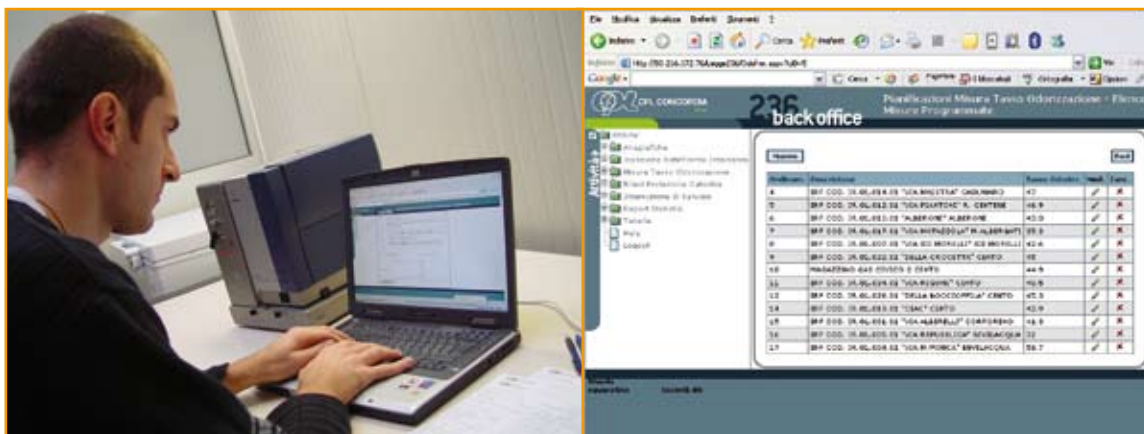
File Modifica Visualizza Preferiti Strumenti ?

Indietro Cerca Preferiti

Indirizzo http://80.216.172.76/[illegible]

Google

CPL CONCORDIA

236 back office

Pianificazioni Misura Tasso Odorizzazione - Elenco Misure Programmate

Attività
Anagrafiche
Anagrafiche
Misura Tasso Odorizzazione
Reports Statistici
Tabelle
Help
Logout

Nuovo

Find

| Ordinam. | Descrizione | Tasso Odoriz. | Mod. | Canc. |
|---|---|---|---|---|
| 4 | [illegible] | 47 | | |
| 5 | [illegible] | 46.9 | | |
| 6 | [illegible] | 43.0 | | |
| 7 | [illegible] | 25.0 | | |
| 8 | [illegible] | 42.6 | | |
| 9 | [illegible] | 45 | | |
| 10 | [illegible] | 44.5 | | |
| 11 | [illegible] | 40.5 | | |
| 12 | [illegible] | 45.3 | | |
| 14 | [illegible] | 42.0 | | |
| 15 | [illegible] | 46.9 | | |
| 16 | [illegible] | 32 | | |
| 17 | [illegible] | 58.7 | | |